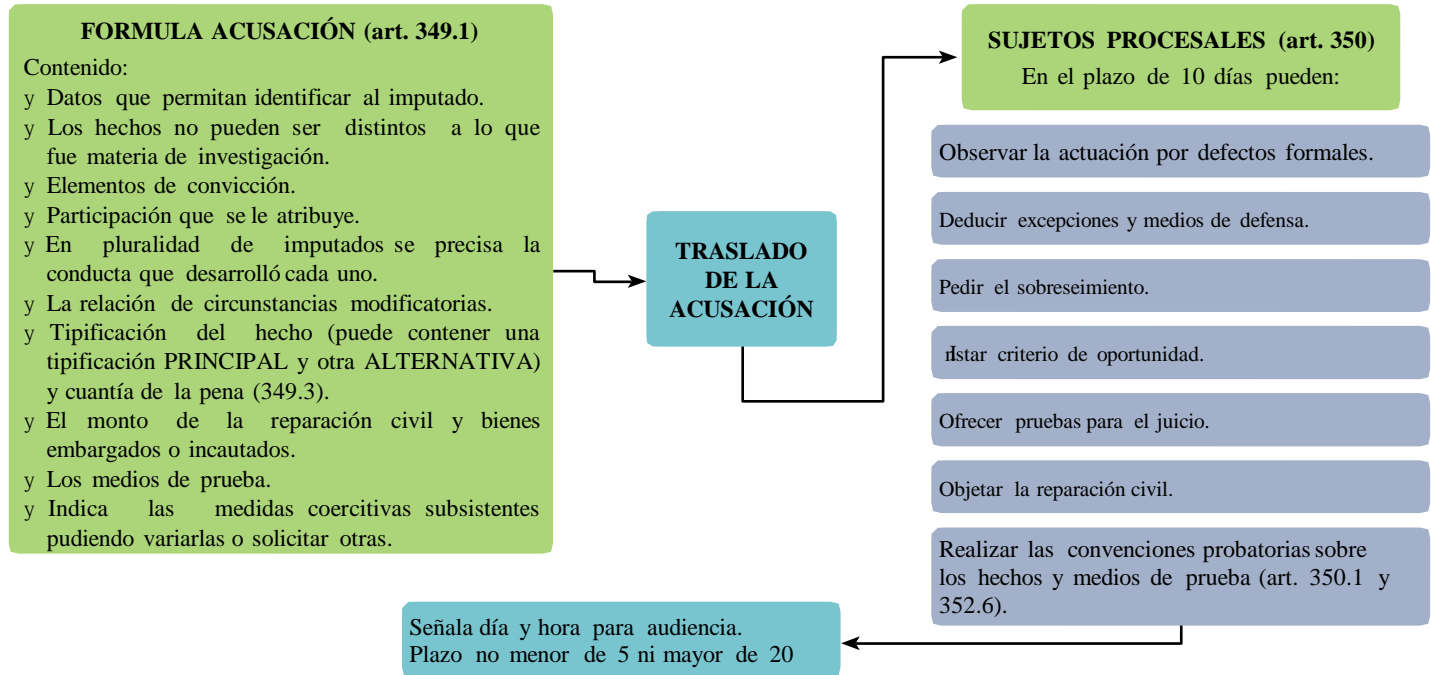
FORMULA ACUSACIÓN (art. 349.1)

Contenido:

y Datos que permitan identificar al imputado.
y Los hechos no pueden ser distintos a lo que fue materia de investigación.
y Elementos de convicción.
y Participación que se le atribuye.
y En pluralidad de imputados se precisa la conducta que desarrolló cada uno.
y La relación de circunstancias modificatorias.
y Tipificación del hecho (puede contener una tipificación PRINCIPAL y otra ALTERNATIVA) y cuantía de la pena (349.3).
y El monto de la reparación civil y bienes embargados o incautados.
y Los medios de prueba.
y Indica las medidas coercitivas subsistentes pudiendo variarlas o solicitar otras.

TRASLADO DE LA ACUSACIÓN

SUJETOS PROCESALES (art. 350)
En el plazo de 10 días pueden:

Observar la actuación por defectos formales.

Deducir excepciones y medios de defensa.

Pedir el sobreseimiento.

Istar criterio de oportunidad.

Ofrecer pruebas para el juicio.

Objetar la reparación civil.

Realizar las convenciones probatorias sobre los hechos y medios de prueba (art. 350.1 y 352.6).

Señala día y hora para audiencia.
Plazo no menor de 5 ni mayor de 20